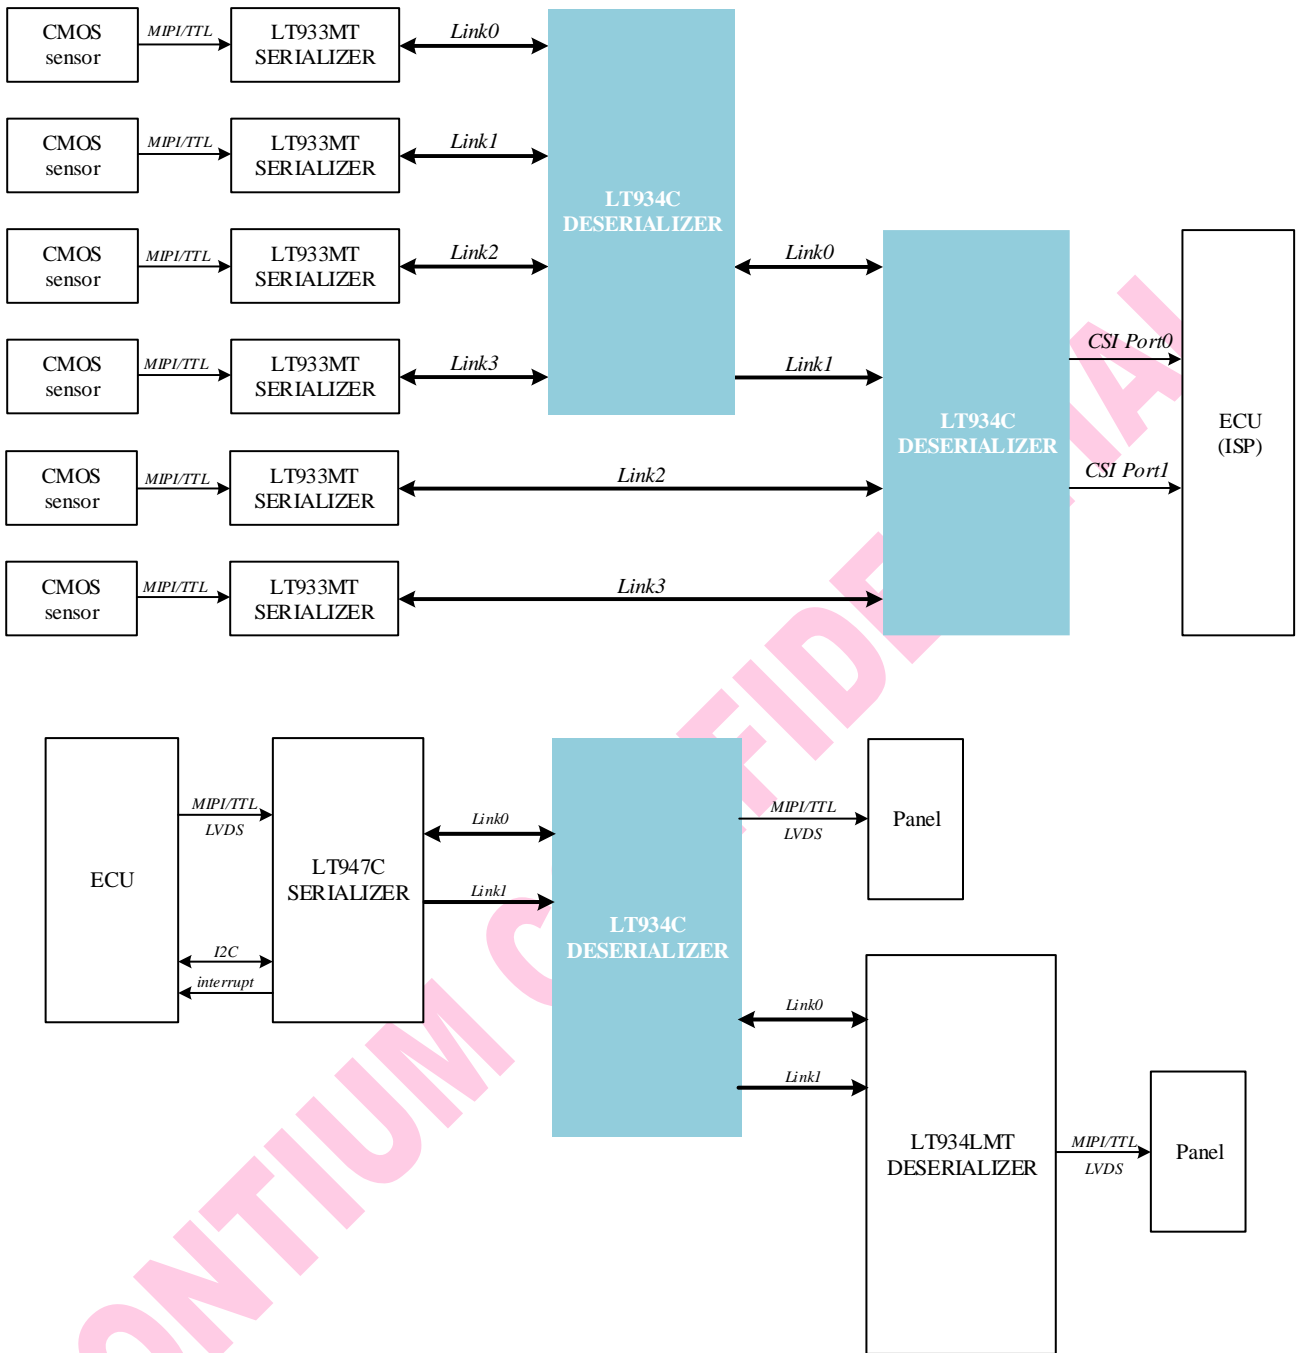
CMOS sensor
MIPI/TTL
LT933MT SERIALIZER
Link0

CMOS sensor
MIPI/TTL
LT933MT SERIALIZER
Link1

CMOS sensor
MIPI/TTL
LT933MT SERIALIZER
Link2

CMOS sensor
MIPI/TTL
LT933MT SERIALIZER
Link3

LT934C DESERIALIZER

Link0
Link1

CMOS sensor
MIPI/TTL
LT933MT SERIALIZER
Link2

CMOS sensor
MIPI/TTL
LT933MT SERIALIZER
Link3

LT934C DESERIALIZER

CSI Port0
CSI Port1

ECU (ISP)

ECU
MIPI/TTL
LVDS
I2C
interrupt
LT947C SERIALIZER
Link0
Link1
LT934C DESERIALIZER
MIPI/TTL
LVDS
Panel
Link0
Link1
LT934LMT DESERIALIZER
MIPI/TTL
LVDS
Panel

ONTIUM C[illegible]FIDE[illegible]IAL